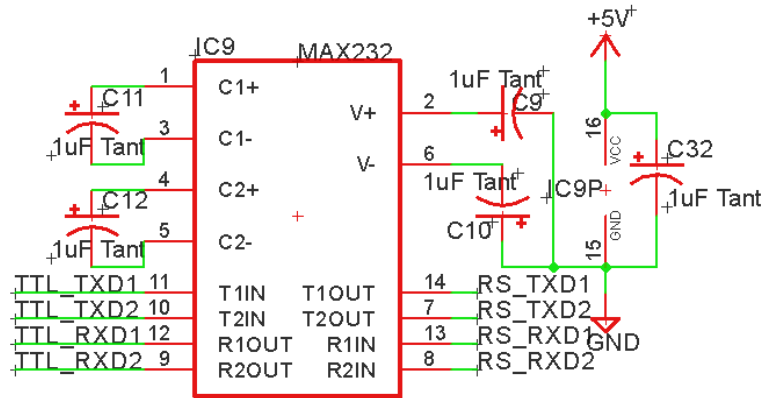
+5V
IC9
MAX232
1
C1+
C11
1uF Tant
3
C1-
4
C2+
C12
1uF Tant
5
C2-
2
V+
6
V-
1uF Tant
C9
1uF Tant
C10
IC9P
16
VCC
GND
15
C32
1uF Tant
TTL_TXD1 11
TTL_TXD2 10
TTL_RXD1 12
TTL_RXD2 9
T1IN
T2IN
R1OUT
R2OUT
T1OUT
T2OUT
R1IN
R2IN
14 RS_TXD1
7 RS_TXD2
13 RS_RXD1
8 RS_RXD2
GND